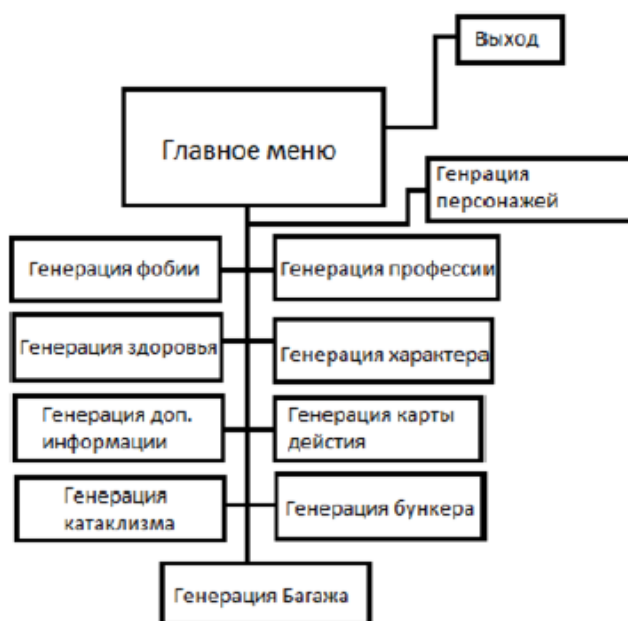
Выход

Главное меню

Генрация персонажей

Генерация фобии

Генерация профессии

Генерация здоровья

Генерация характера

Генерация доп. информации

Генерация карты дейстия

Генерация катаклизма

Генерация бункера

Генерация Багажа